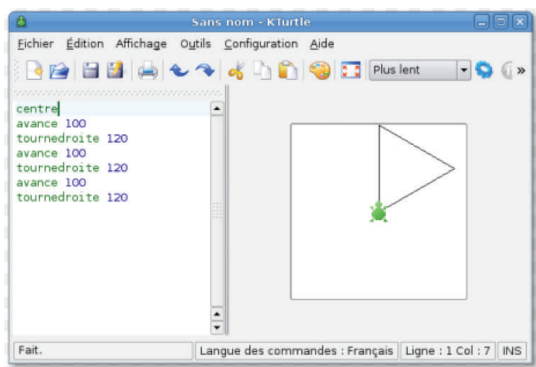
Sans nom - KTurtle

Fichier Édition Affichage Outils Configuration Aide

Plus lent

centre
avance 100
tournedroite 120
avance 100
tournedroite 120
avance 100
tournedroite 120

Fait.
Langue des commandes : Français
Ligne : 1 Col : 7
INS